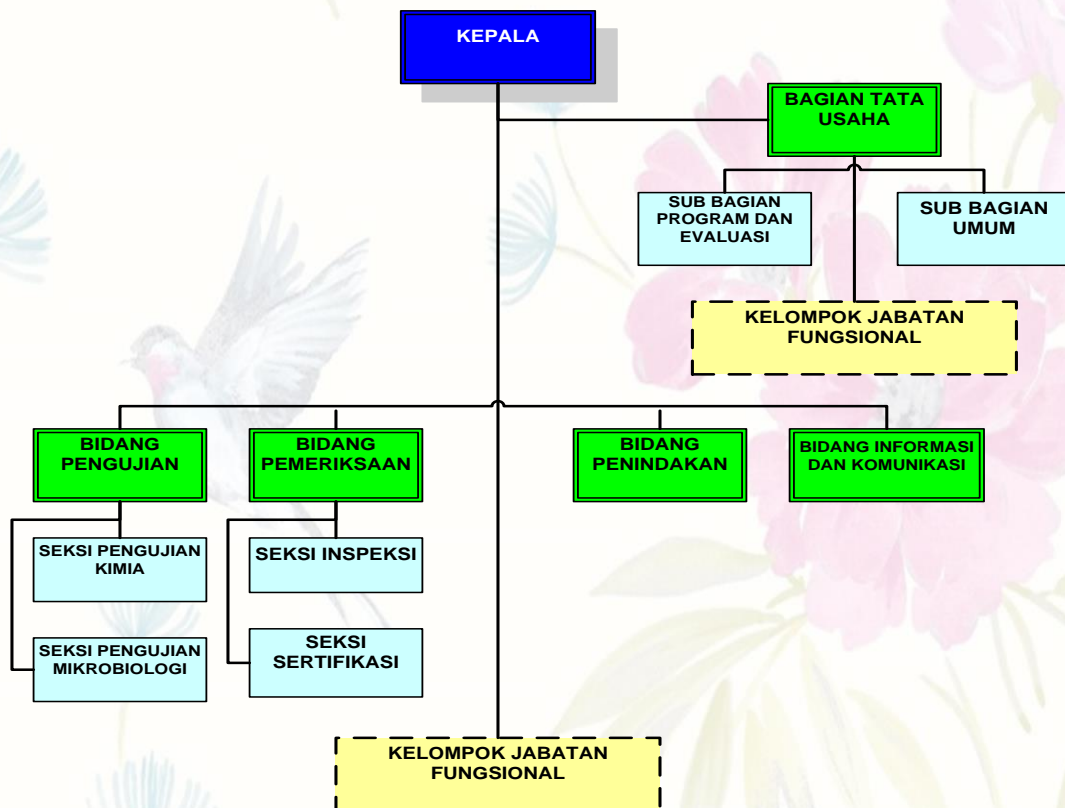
KEPALA

BAGIAN TATA USAHA

SUB BAGIAN PROGRAM DAN EVALUASI

SUB BAGIAN UMUM

KELOMPOK JABATAN FUNGSIONAL

BIDANG PENGUJIAN

BIDANG PEMERIKSAAN

BIDANG PENINDAKAN

BIDANG INFORMASI DAN KOMUNIKASI

SEKSI PENGUJIAN KIMIA

SEKSI PENGUJIAN MIKROBIOLOGI

SEKSI INSPEKSI

SEKSI SERTIFIKASI

KELOMPOK JABATAN FUNGSIONAL